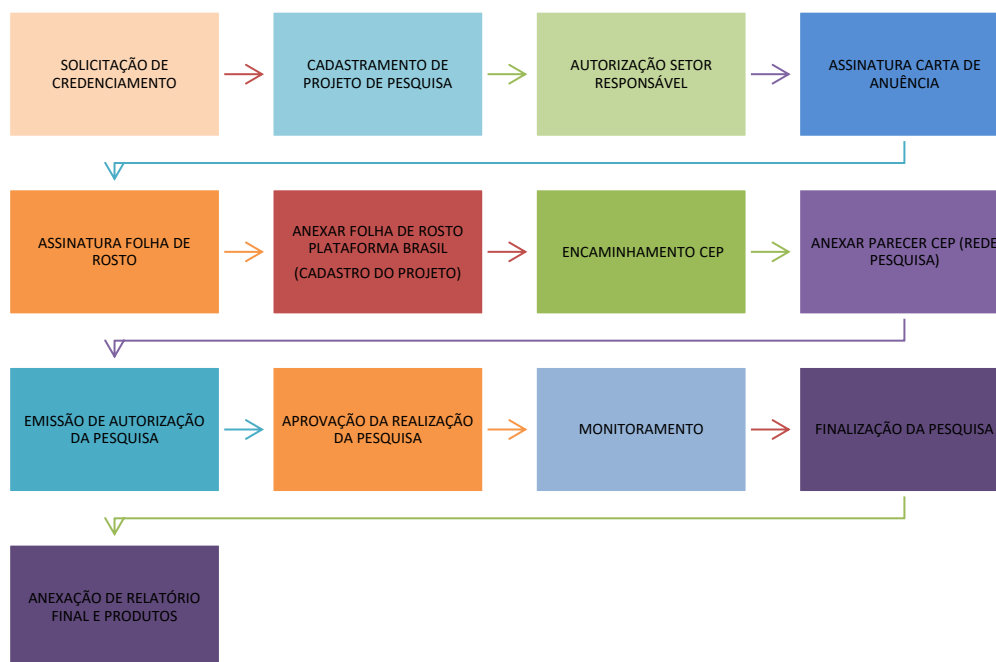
SOLICITAÇÃO DE CREDENCIAMENTO

CADASTRAMENTO DE PROJETO DE PESQUISA

AUTORIZAÇÃO SETOR RESPONSÁVEL

ASSINATURA CARTA DE ANUÊNCIA

ASSINATURA FOLHA DE ROSTO

ANEXAR FOLHA DE ROSTO PLATAFORMA BRASIL
(CADASTRO DO PROJETO)

ENCAMINHAMENTO CEP

ANEXAR PARECER CEP (REDE PESQUISA)

EMISSÃO DE AUTORIZAÇÃO DA PESQUISA

APROVAÇÃO DA REALIZAÇÃO DA PESQUISA

MONITORAMENTO

FINALIZAÇÃO DA PESQUISA

ANEXAÇÃO DE RELATÓRIO FINAL E PRODUTOS